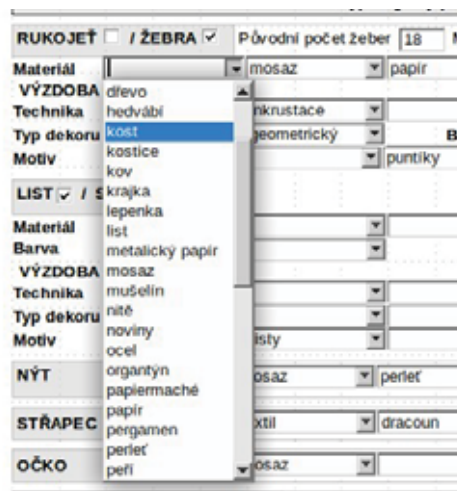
RUKOJEŤ ☐ / ŽEBRA ☑ Původní počet žeber 18

Materiál | mosaz | papír

VÝZDOBA

Technika | nkrustace

Typ dekoru | geometrický | B

Motiv | puntíky

LIST ☑ / S

Materiál

Barva

VÝZDOBA

Technika

Typ dekoru

Motiv | listy

NÝT | osaz | perleť

STŘAPEC | xtil | dracoun

OČKO | osaz

dřevo
hedvábí
kost
kostice
kov
krajka
lepenka
list
metalický papír
mosaz
mušelín
nitě
noviny
ocel
organtýn
papiermaché
papír
pergamen
perleť
peří